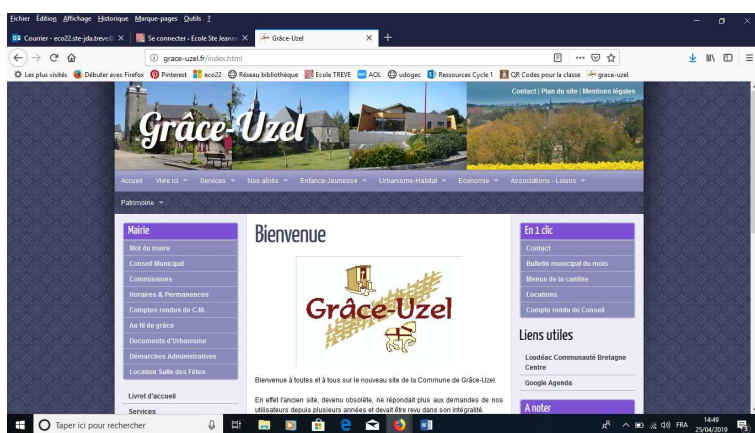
Fichier Édition Affichage Historique Marque-pages Outils ?

Courrier - eco22.ste-jda.treve... × Se connecter - Ecole Ste Jeanne × Grâce-Uzel × +

grace-uzel.fr/index.html

Les plus visités Débuter avec Firefox Pinterest eco22 Réseau bibliothèque Ecole TREVE AOL udogec Ressources Cycle 1 QR Codes pour la classe grace-uzel

Contact | Plan du site | Mentions légales

Grâce-Uzel

Accueil Vivre ici Services Nos aînés Enfance-Jeunesse Urbanisme-Habitat Economie Associations - Loisirs

Patrimoine

Mairie

Mot du maire

Conseil Municipal

Commissions

Horaires & Permanences

Comptes rendus de C.M.

Au fil de grâce

Documents d'Urbanisme

Démarches Administratives

Location Salle des Fêtes

Livret d'accueil

Services

Bienvenue

Grâce-Uzel

Bienvenue à toutes et à tous sur le nouveau site de la Commune de Grâce-Uzel.

En effet l'ancien site, devenu obsolète, ne répondait plus aux demandes de nos utilisateurs depuis plusieurs années et devait être revu dans son intégralité.

En 1 clic

Contact

Bulletin municipal du mois

Menus de la cantine

Locations

Compte rendu du Conseil

Liens utiles

Loudéac Communauté Bretagne Centre

Google Agenda

A noter

Taper ici pour rechercher

FRA 14:49 25/04/2019